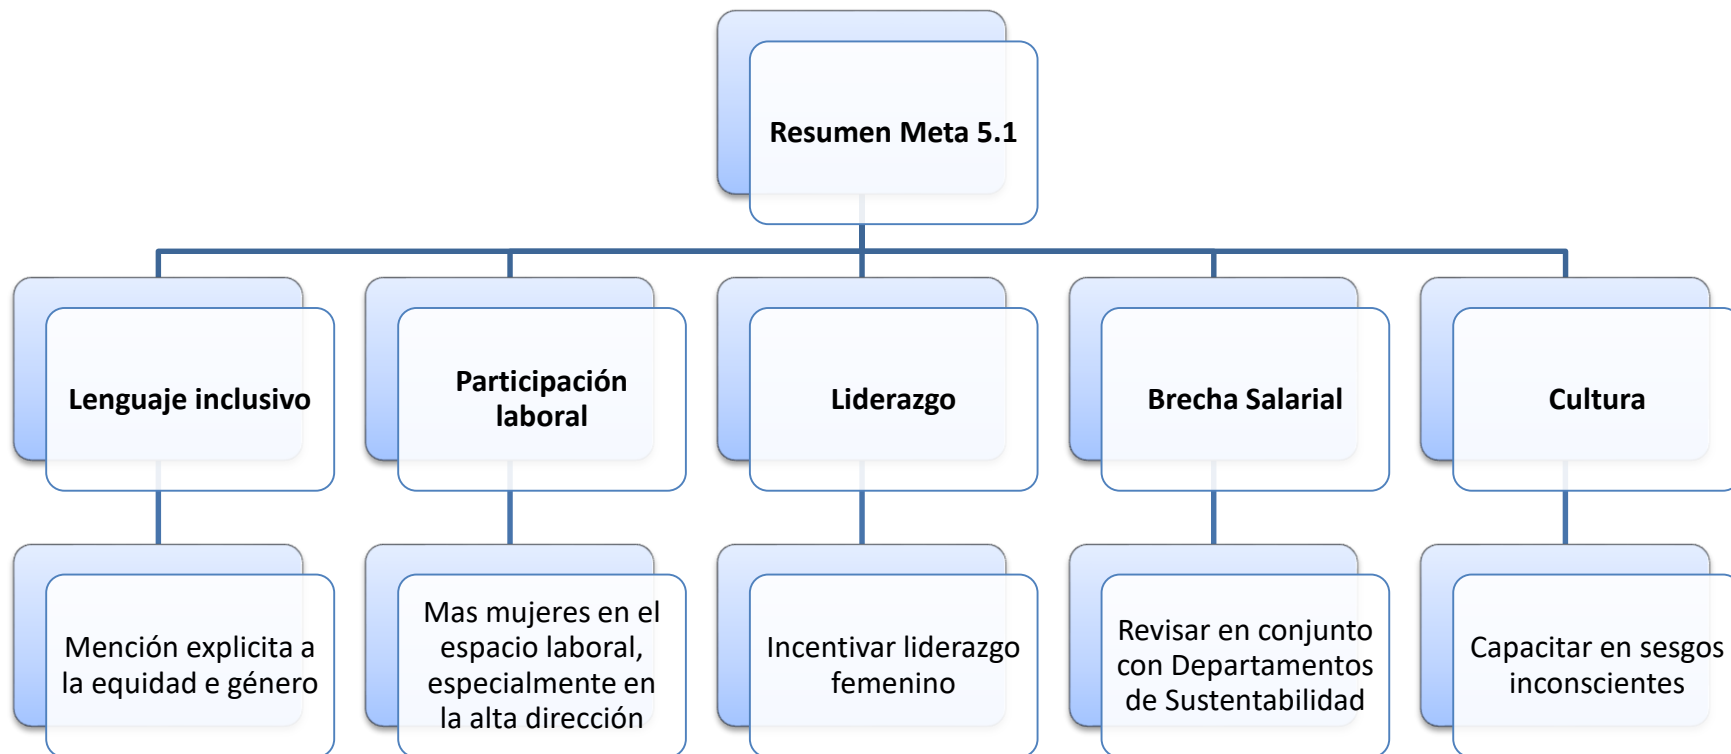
Resumen Meta 5.1

Lenguaje inclusivo

Participación laboral

Liderazgo

Brecha Salarial

Cultura

Mención explicita a la equidad e género

Mas mujeres en el espacio laboral, especialmente en la alta dirección

Incentivar liderazgo femenino

Revisar en conjunto con Departamentos de Sustentabilidad

Capacitar en sesgos inconscientes